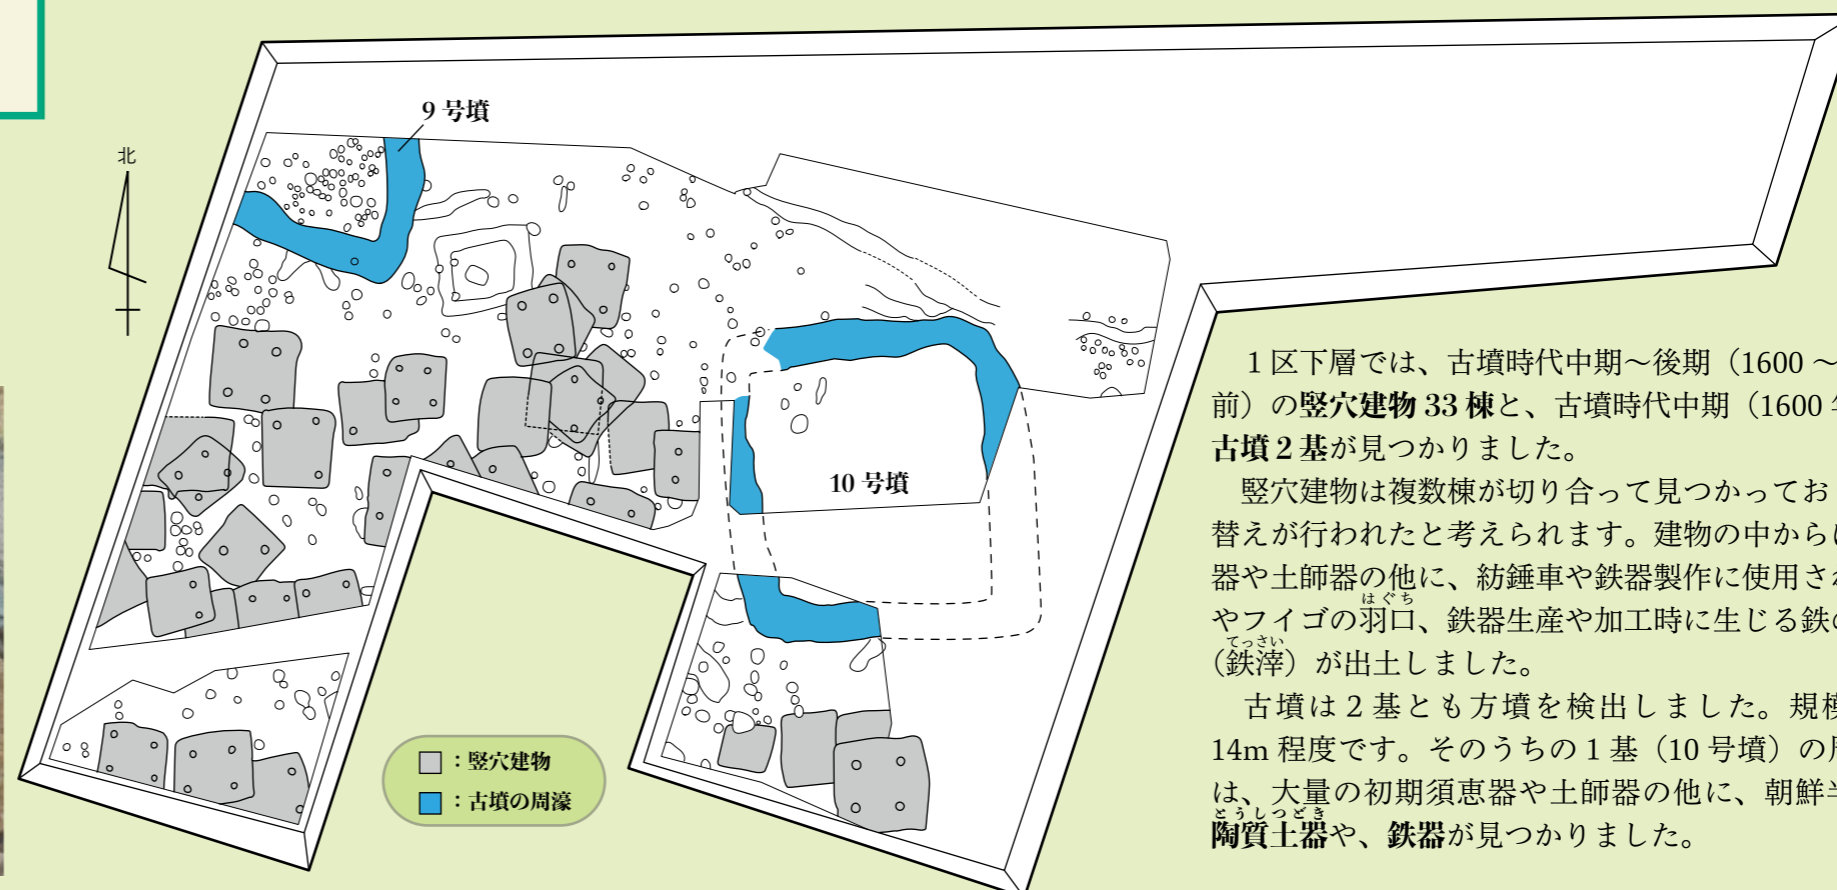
9号墳

北

10号墳

：竪穴建物
：古墳の周濠

１区下層では、古墳時代中期～後期（1600 ～
前）の竪穴建物 33 棟と、古墳時代中期（1600
古墳２基が見つかりました。

竪穴建物は複数棟が切り合って見つかってお
替えが行われたと考えられます。建物の中から
器や土師器の他に、紡錘車や鉄器製作に使用さ
やフイゴの羽口（はぐち）、鉄器生産や加工時に生じる鉄
（鉄滓（てっさい））が出土しました。

古墳は２基とも方墳を検出しました。規模
14m 程度です。そのうちの１基（10 号墳）の
は、大量の初期須恵器や土師器の他に、朝鮮
陶質土器（とうしつどき）や、鉄器が見つかりました。